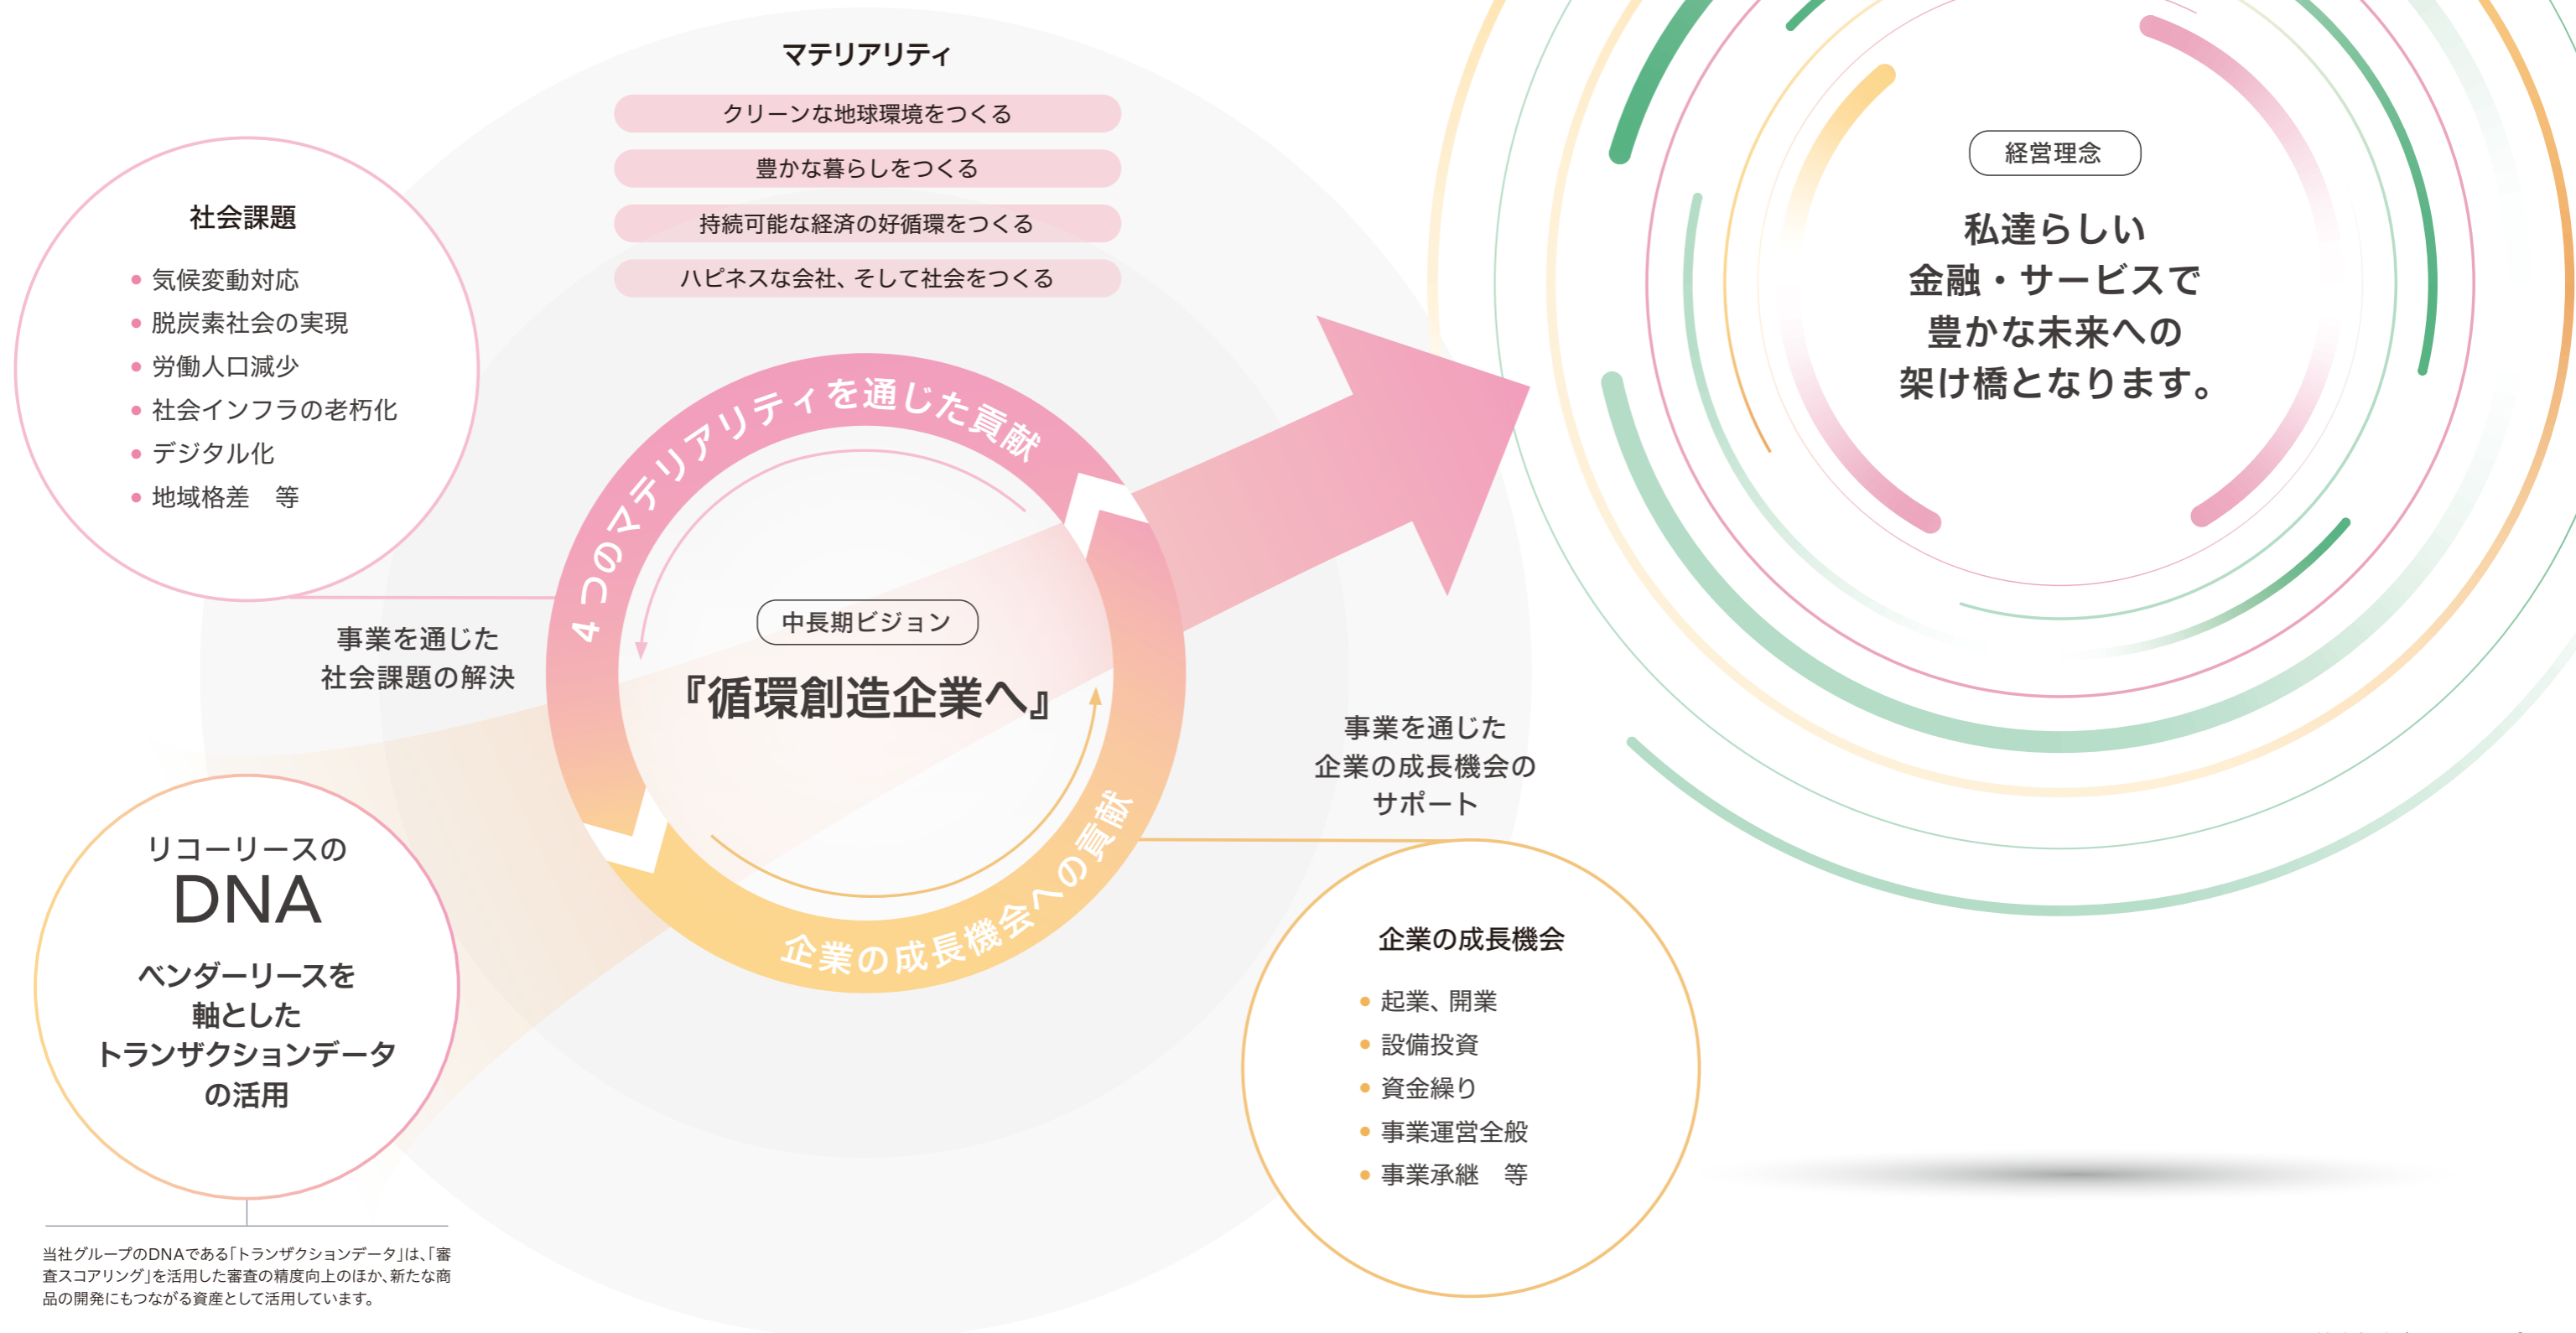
マテリアリティ

クリーンな地球環境をつくる

豊かな暮らしをつくる

持続可能な経済の好循環をつくる

ハピネスな会社、そして社会をつくる

社会課題

• 気候変動対応
• 脱炭素社会の実現
• 労働人口減少
• 社会インフラの老朽化
• デジタル化
• 地域格差　等

事業を通じた
社会課題の解決

4つのマテリアリティを通じた貢献

中長期ビジョン

『循環創造企業へ』

企業の成長機会への貢献

事業を通じた
企業の成長機会の
サポート

経営理念

私達らしい
金融・サービスで
豊かな未来への
架け橋となります。

リコーリースの
DNA
ベンダーリースを
軸とした
トランザクションデータ
の活用

当社グループのDNAである「トランザクションデータ」は、「審査スコアリング」を活用した審査の精度向上のほか、新たな商品の開発にもつながる資産として活用しています。

企業の成長機会

• 起業、開業
• 設備投資
• 資金繰り
• 事業運営全般
• 事業承継　等